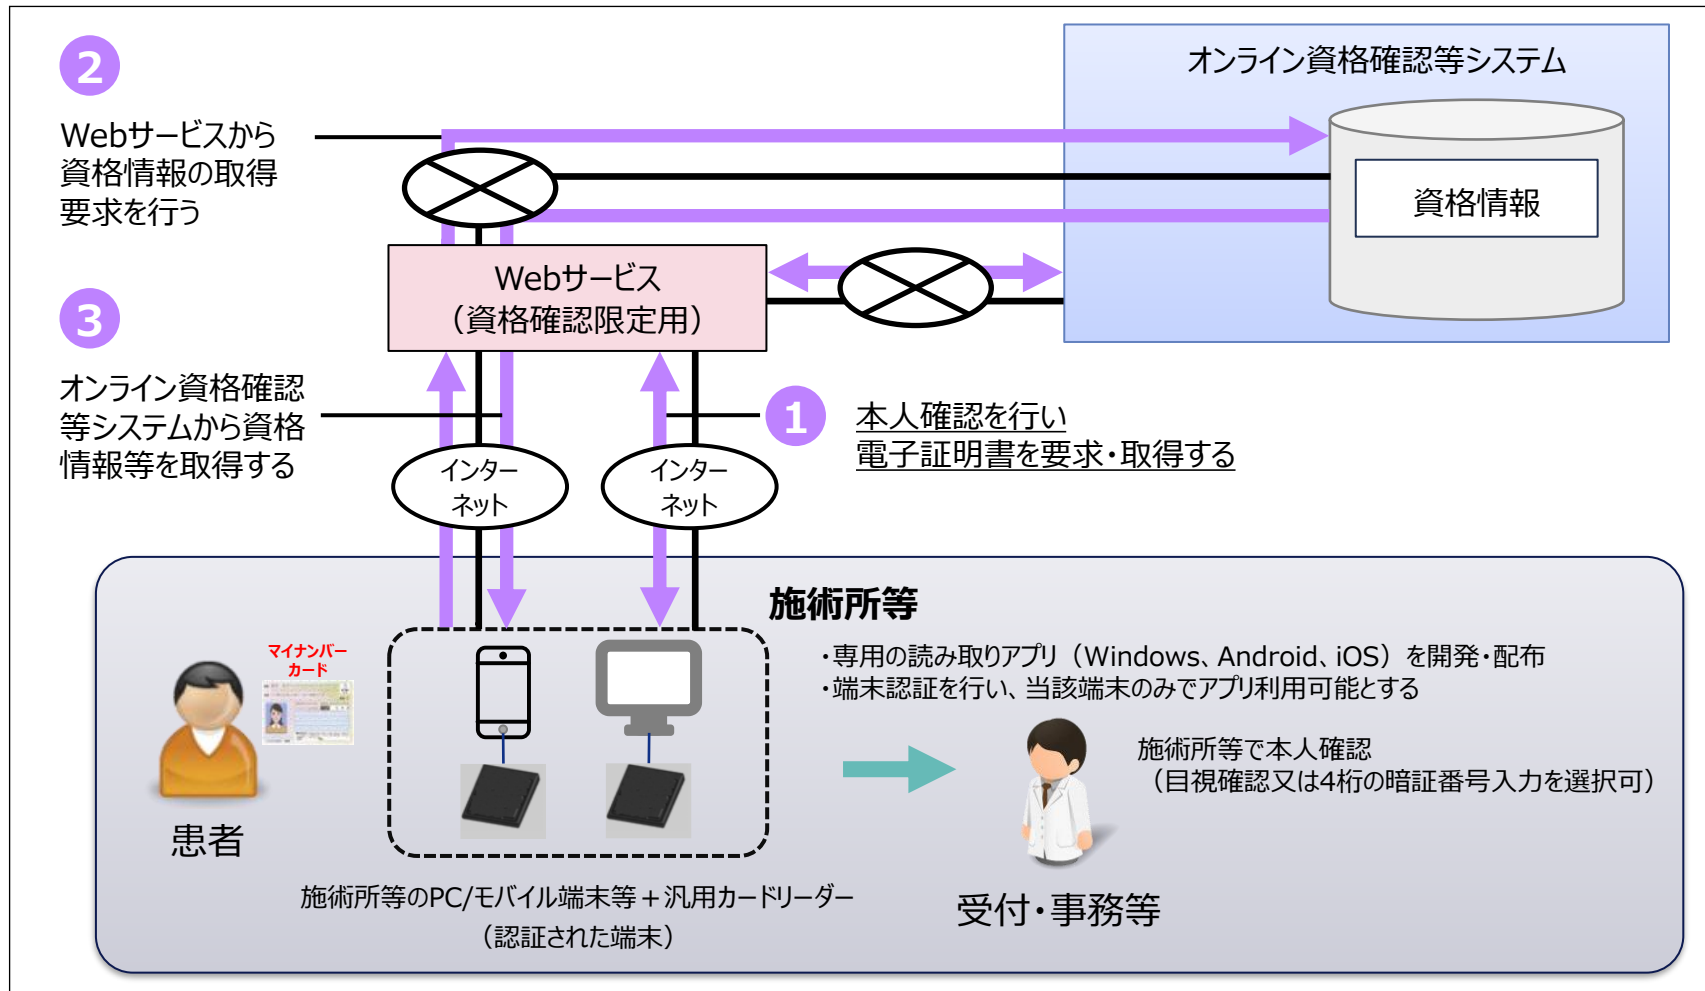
2

Webサービスから資格情報の取得要求を行う

オンライン資格確認等システム

資格情報

Webサービス
（資格確認限定用）

3

オンライン資格確認等システムから資格情報等を取得する

1

本人確認を行い
電子証明書を要求・取得する

インターネット

インターネット

施術所等

・専用の読み取りアプリ（Windows、Android、iOS）を開発・配布
・端末認証を行い、当該端末のみでアプリ利用可能とする

マイナンバーカード

患者

施術所等で本人確認
（目視確認又は4桁の暗証番号入力を選択可）

施術所等のPC/モバイル端末等＋汎用カードリーダー
（認証された端末）

受付・事務等